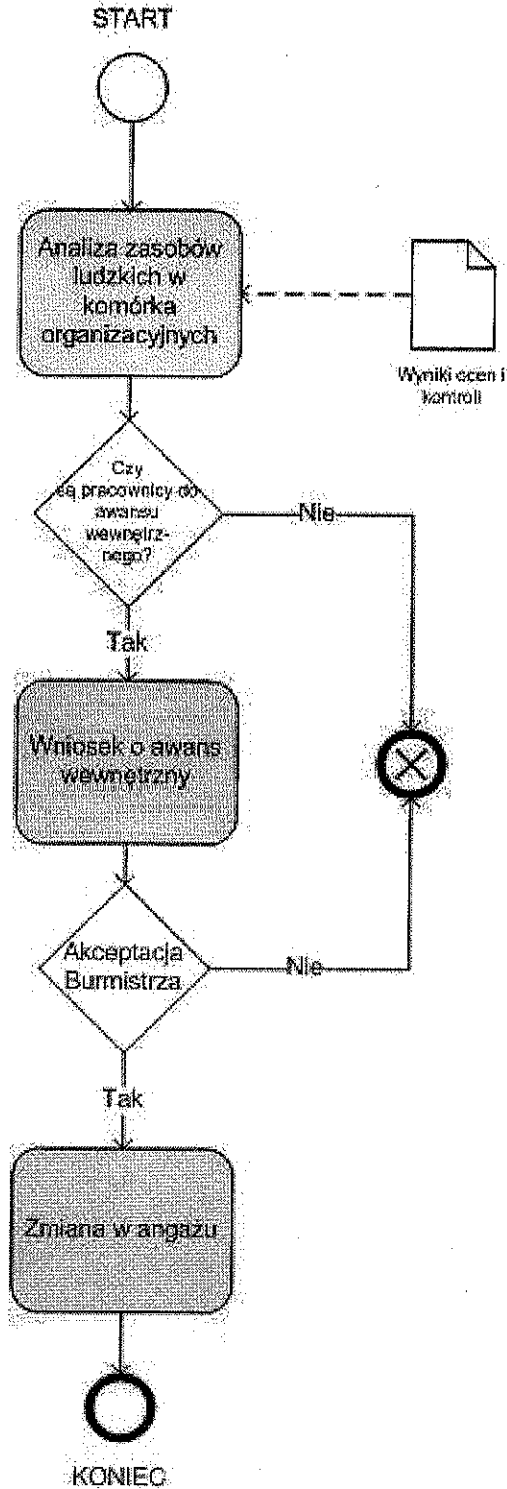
START

Analiza zasobów ludzkich w komórka organizacyjnych

Wyniki ocen i kontroli

Czy są pracownicy do awansu wewnętrz-nego?

Nie

Tak

Wniosek o awans wewnętrzny

Akceptacja Burmistrza

Nie

Tak

Zmiana w angażu

KONIEC